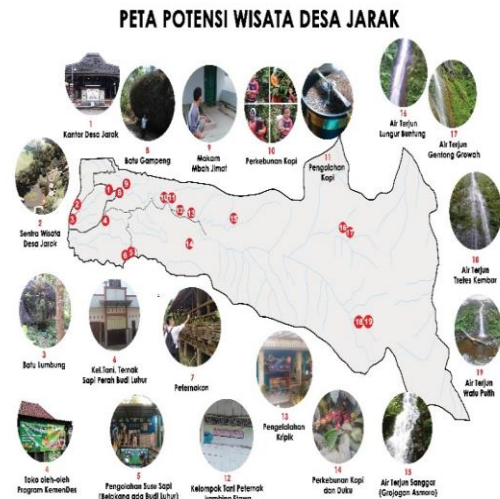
PETA POTENSI WISATA DESA JARAK

1
Kantor Desa Jarak

8
Batu Gampeng

9
Makam Mbah Jimat

10
Perkebunan Kopi

11
Pengolahan Kopi

16
Air Terjun Lungur Buntung

17
Air Terjun Gentong Growah

2
Sentra Wisata Desa Jarak

18
Air Terjun Trefes Kembar

3
Batu Lumbung

4
Kel.Tani. Ternak Sapi Perah Budi Luhur

7
Peternakan

13
Pengolahan Kripik

19
Air Terjun Watu Putih

5
Toko oleh-oleh Program KemenDes

6
Pengolahan Susu Sapi (Belakang ada Budi Luhur)

12
Kelompok Tani Peternak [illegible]

14
Perkebunan Kopi dan Duku

15
Air Terjun Sanggar (Grojogan Asmoro)

1 8 9 2 4 5 6 10 11 12 13 14 15 16 17 18 19